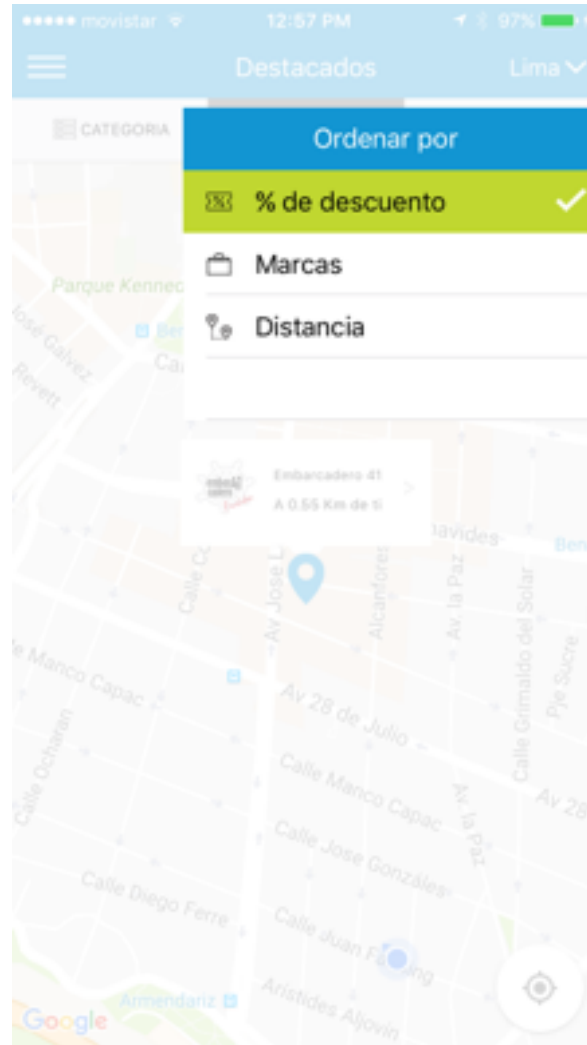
••••• movistar 12:57 PM 97%

Destacados

Lima

CATEGORIA

Ordenar por

% de descuento

Marcas

Distancia

Parque Kennedy

José Galvez

Revett

Embarcadero 41

A 0.55 Km de ti

Benavides

Calle C

Av Jose L

Alcanfores

Av. la Paz

Calle Grimaldo del Solar

Pje Sucre

Manco Capac

Av 28 de Julio

Av 28

Calle Ocharan

Calle Manco Capac

Calle Jose Gonzales

Av la Paz

Calle Diego Ferre

Calle Juan Fanning

Armendariz

Aristides Aljovin

Google